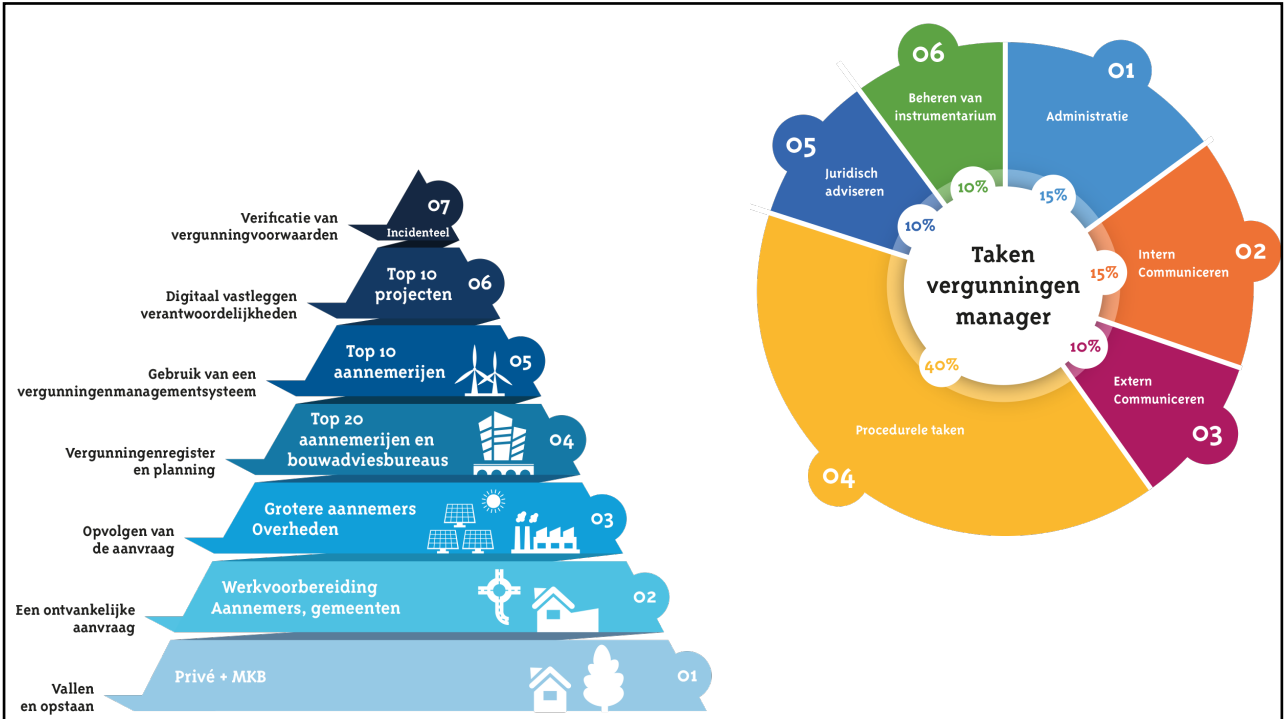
Verificatie van vergunningvoorwaarden
07
Incidenteel

Digitaal vastleggen verantwoordelijkheden
Top 10 projecten
06

Gebruik van een vergunningenmanagementsysteem
Top 10 aannemerijen
05

Vergunningenregister en planning
Top 20 aannemerijen en bouwadviesbureaus
04

Opvolgen van de aanvraag
Grotere aannemers Overheden
03

Een ontvankelijke aanvraag
Werkvoorbereiding Aannemers, gemeenten
02

Vallen en opstaan
Privé + MKB
01

06
Beheren van instrumentarium
10%

01
Administratie
15%

05
Juridisch adviseren
10%

Taken vergunningen manager

02
Intern Communiceren
15%

10%
Extern Communiceren
03

40%
Procedurele taken
04